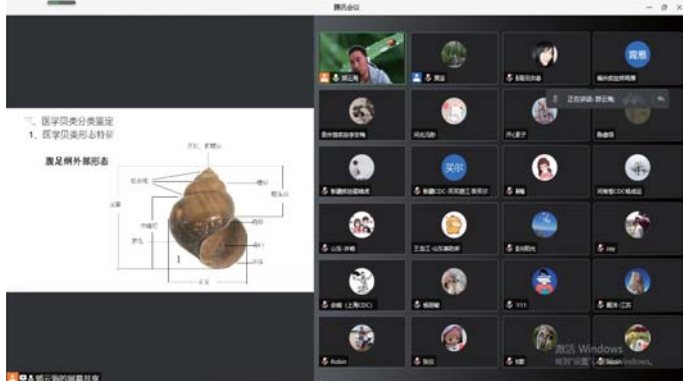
腾讯会议

二、医学贝类分类鉴定
1、医学贝类形态特征

腹足纲外部形态

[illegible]

窝雨

正在讲话: 郭云海

开心夏子

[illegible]

笑尔

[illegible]

山东-孙楠

王俊卫-山东泰安疾控

Joy

1111

Robin

张仕

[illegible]

激活 Windows
转到"设置"以激活 Windows。

郭云海的屏幕共享